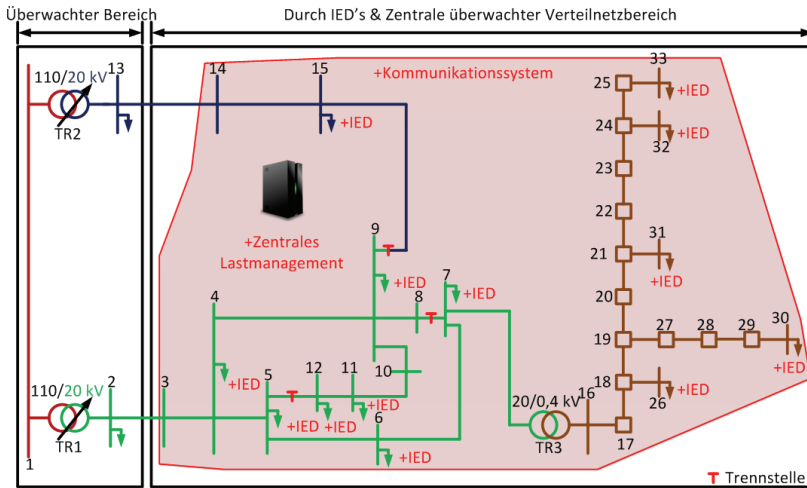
Überwachter Bereich

Durch IED's & Zentrale überwachter Verteilnetzbereich

110/20 kV
13
TR2
14
15
+Kommunikationssystem
+IED
33
25
+IED
24
+IED
32
23
22
21
31
+IED
20
19
27
28
29
30
+IED
18
+IED
26
17
16
20/0,4 kV
TR3
+Zentrales Lastmanagement
9
+IED
7
+IED
8
4
10
11
12
5
+IED
+IED
+IED
+IED
6
+IED
3
2
110/20 kV
TR1
1
Trennstelle